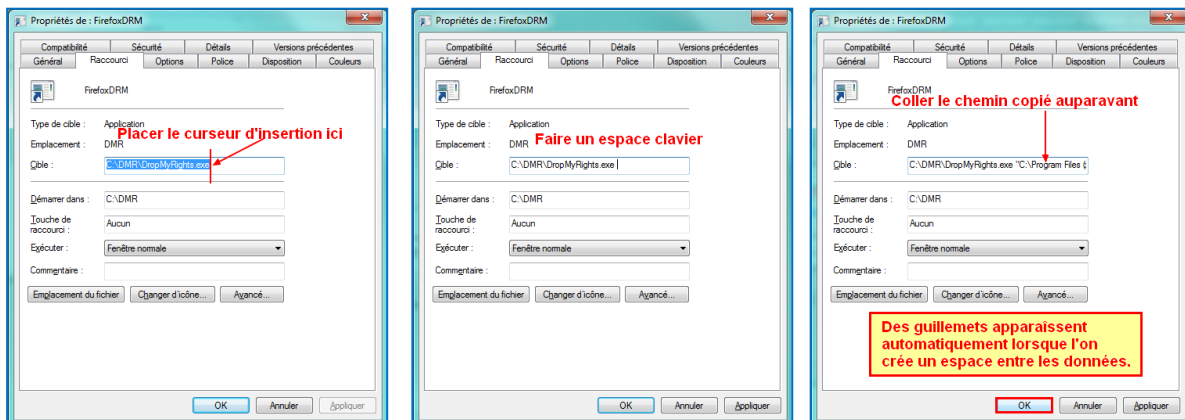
Propriétés de : FirefoxDRM

Compatibilité | Sécurité | Détails | Versions précédentes
Général | Raccourci | Options | Police | Disposition | Couleurs

FirefoxDRM

Type de cible : Application
Placer le curseur d'insertion ici
Emplacement : DMR
Cible : C:\DMR\DropMyRights.exe

Démarrer dans : C:\DMR
Touche de raccourci : Aucun
Exécuter : Fenêtre normale
Commentaire :

Emplacement du fichier | Changer d'icône... | Avancé...

OK | Annuler | Appliquer

Propriétés de : FirefoxDRM

Compatibilité | Sécurité | Détails | Versions précédentes
Général | Raccourci | Options | Police | Disposition | Couleurs

FirefoxDRM

Type de cible : Application
Faire un espace clavier
Emplacement : DMR
Cible : C:\DMR\DropMyRights.exe

Démarrer dans : C:\DMR
Touche de raccourci : Aucun
Exécuter : Fenêtre normale
Commentaire :

Emplacement du fichier | Changer d'icône... | Avancé...

OK | Annuler | Appliquer

Propriétés de : FirefoxDRM

Compatibilité | Sécurité | Détails | Versions précédentes
Général | Raccourci | Options | Police | Disposition | Couleurs

FirefoxDRM
Coller le chemin copié auparavant

Type de cible : Application
Emplacement : DMR
Cible : C:\DMR\DropMyRights.exe "C:\Program Files ([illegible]

Démarrer dans : C:\DMR
Touche de raccourci : Aucun
Exécuter : Fenêtre normale
Commentaire :

Emplacement du fichier | Changer d'icône... | Avancé...

Des guillemets apparaissent automatiquement lorsque l'on crée un espace entre les données.

OK | Annuler | Appliquer